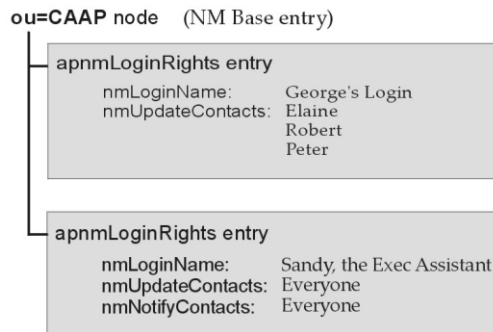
ou=CAAP node (NM Base entry)

apnmLoginRights entry

nmLoginName: George's Login
nmUpdateContacts: Elaine
Robert
Peter

apnmLoginRights entry

nmLoginName: Sandy, the Exec Assistant
nmUpdateContacts: Everyone
nmNotifyContacts: Everyone